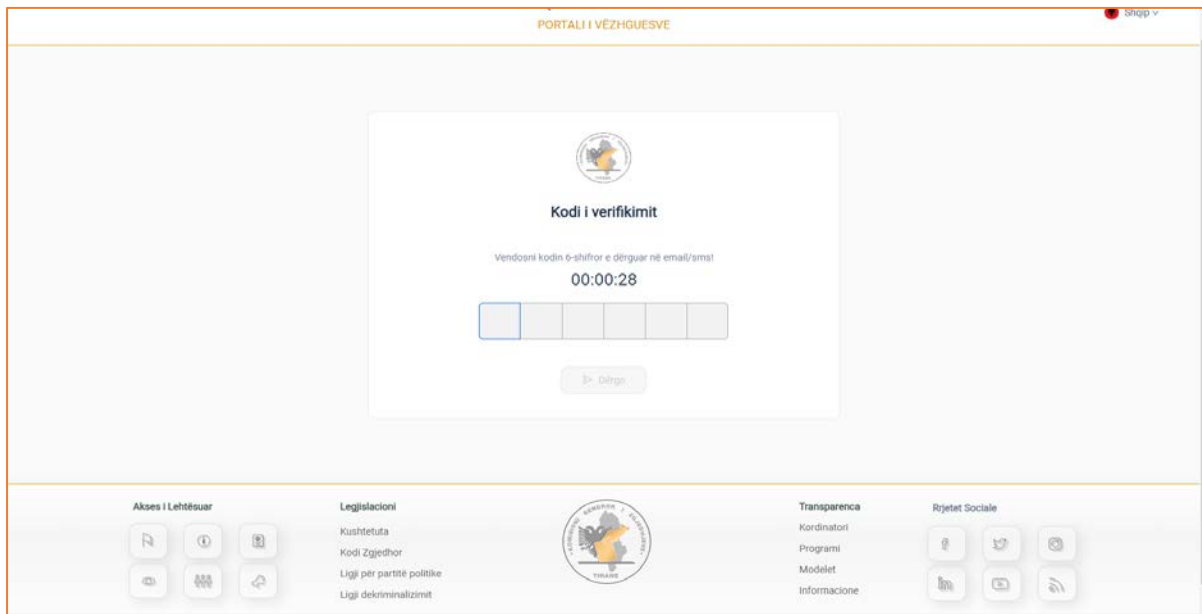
PORTALI I VËZHGUESVE

Shqip

Kodi i verifikimit

Vendosni kodin 6-shifror e dërguar në email/sms!

00:00:28

Dërgo

Akses i Lehtësuar

Legjislacioni

Kushtetuta

Kodi Zgjedhor

Ligji për partitë politike

Ligji dekriminalizimit

TIRANË

Transparenca

Kordinatori

Programi

Modelet

Informacione

Rrjetet Sociale